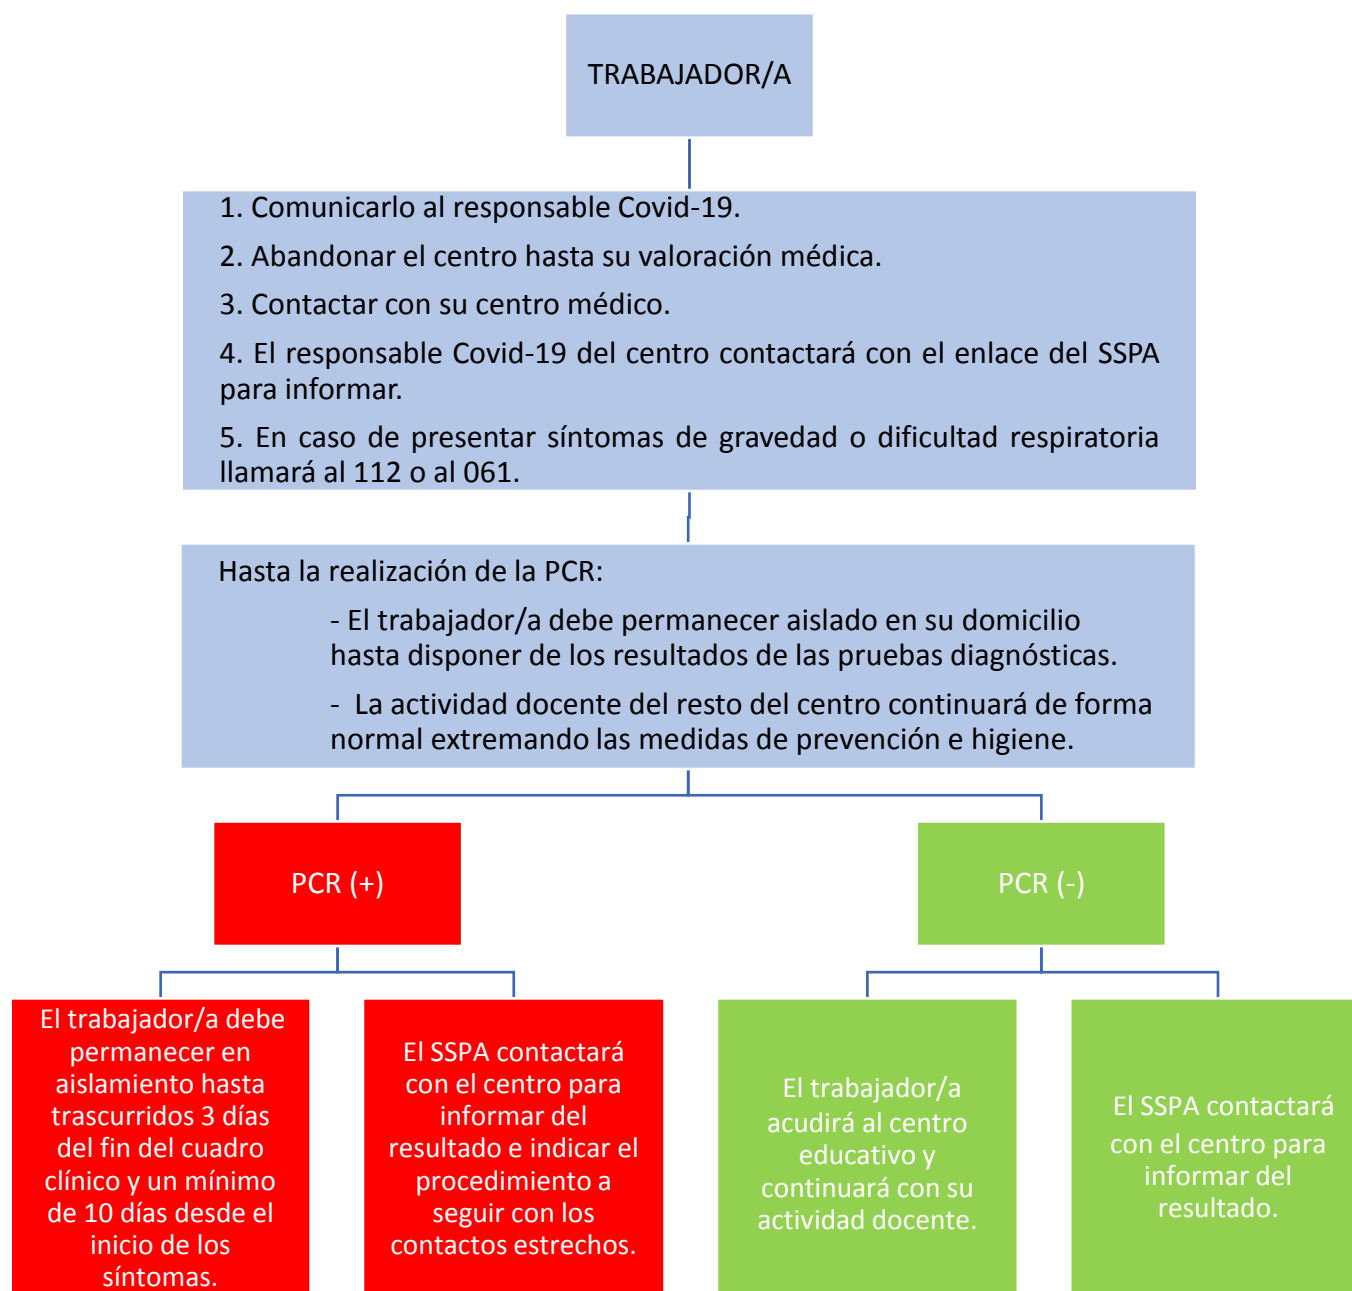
TRABAJADOR/A

1. Comunicarlo al responsable Covid-19.

2. Abandonar el centro hasta su valoración médica.

3. Contactar con su centro médico.

4. El responsable Covid-19 del centro contactará con el enlace del SSPA para informar.

5. En caso de presentar síntomas de gravedad o dificultad respiratoria llamará al 112 o al 061.

Hasta la realización de la PCR:

- El trabajador/a debe permanecer aislado en su domicilio hasta disponer de los resultados de las pruebas diagnósticas.

- La actividad docente del resto del centro continuará de forma normal extremando las medidas de prevención e higiene.

PCR (+)

PCR (-)

El trabajador/a debe permanecer en aislamiento hasta trascurridos 3 días del fin del cuadro clínico y un mínimo de 10 días desde el inicio de los síntomas.

El SSPA contactará con el centro para informar del resultado e indicar el procedimiento a seguir con los contactos estrechos.

El trabajador/a acudirá al centro educativo y continuará con su actividad docente.

El SSPA contactará con el centro para informar del resultado.